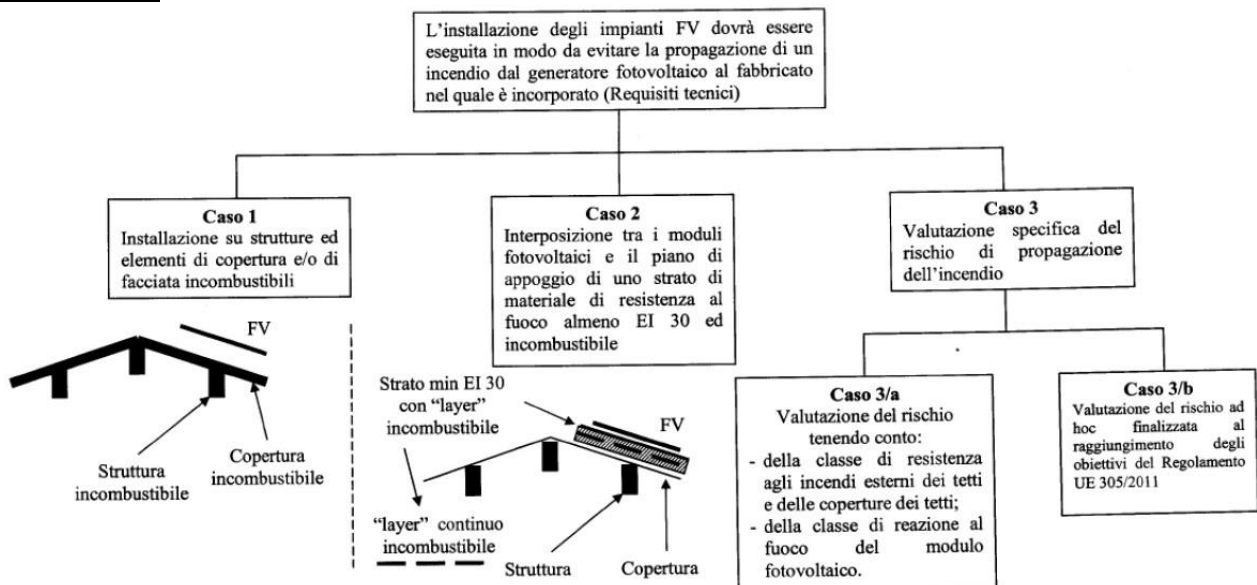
L'installazione degli impianti FV dovrà essere eseguita in modo da evitare la propagazione di un incendio dal generatore fotovoltaico al fabbricato nel quale è incorporato (Requisiti tecnici)

**Caso 1**
Installazione su strutture ed elementi di copertura e/o di facciata incombustibili

**Caso 2**
Interposizione tra i moduli fotovoltaici e il piano di appoggio di uno strato di materiale di resistenza al fuoco almeno EI 30 ed incombustibile

**Caso 3**
Valutazione specifica del rischio di propagazione dell'incendio

FV

Struttura incombustibile

Copertura incombustibile

Strato min EI 30 con "layer" incombustibile

FV

"layer" continuo incombustibile

Struttura

Copertura

**Caso 3/a**
Valutazione del rischio tenendo conto:
- della classe di resistenza agli incendi esterni dei tetti e delle coperture dei tetti;
- della classe di reazione al fuoco del modulo fotovoltaico.

**Caso 3/b**
Valutazione del rischio ad hoc finalizzata al raggiungimento degli obiettivi del Regolamento UE 305/2011